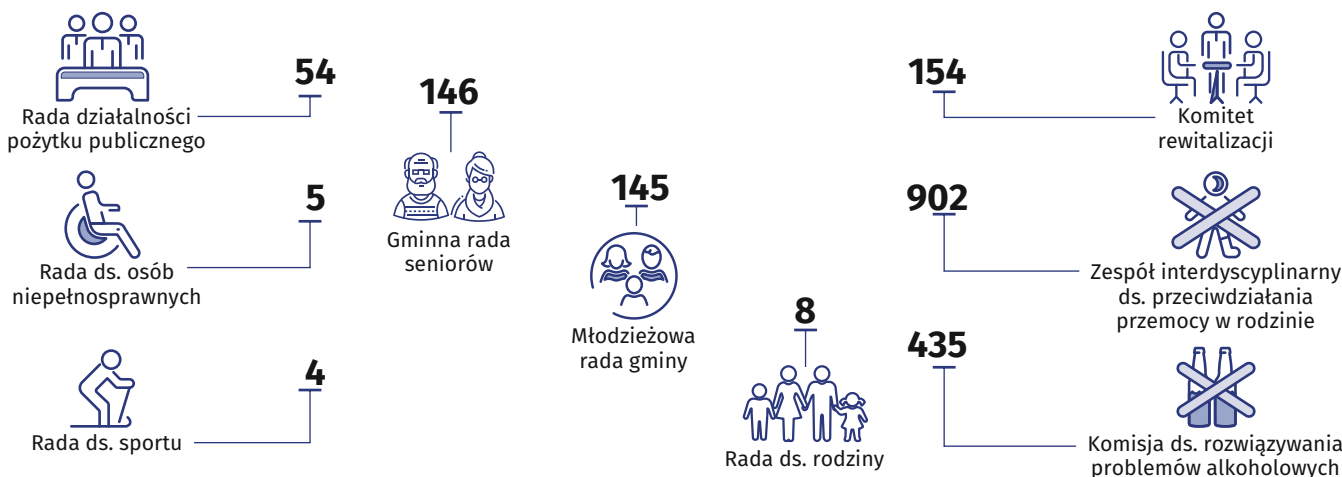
54
Rada działalności pożytku publicznego

5
Rada ds. osób niepełnosprawnych

4
Rada ds. sportu

146
Gminna rada seniorów

145
Młodzieżowa rada gminy

8
Rada ds. rodziny

154
Komitet rewitalizacji

902
Zespół interdyscyplinarny ds. przeciwdziałania przemocy w rodzinie

435
Komisja ds. rozwiązywania problemów alkoholowych